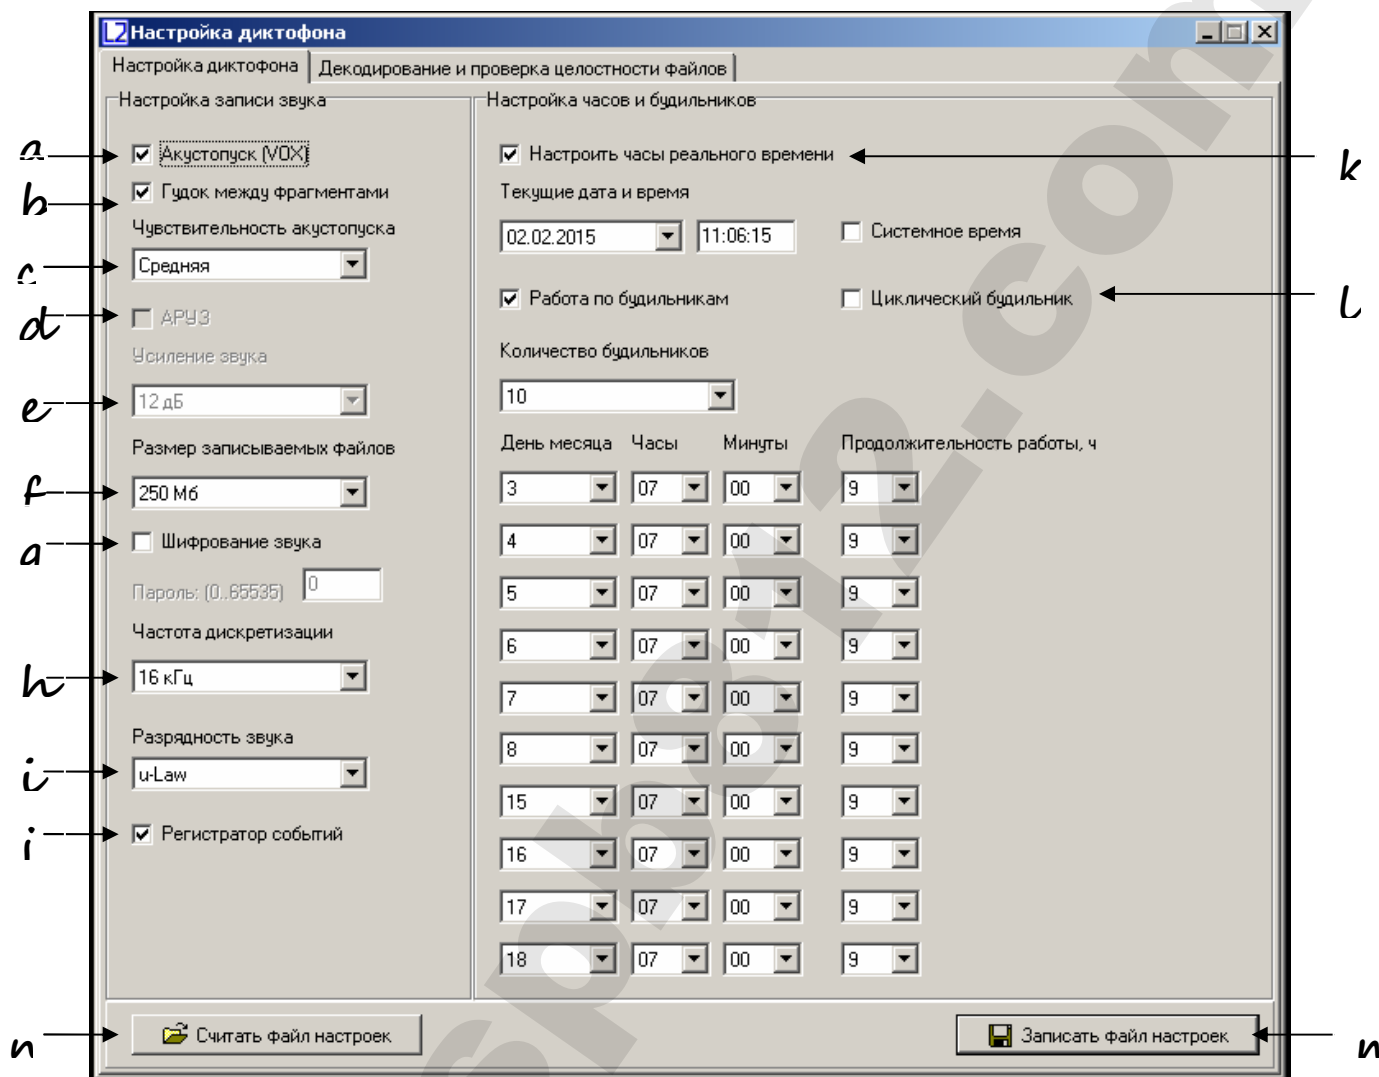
Настройка диктофона

Настройка диктофона | Декодирование и проверка целостности файлов

Настройка записи звука

a Акустопуск (VOX)
b Гудок между фрагментами
Чувствительность акустопуска
c Средняя
d АРУЗ
Усиление звука
e 12 дБ
Размер записываемых файлов
f 250 Мб
a Шифрование звука
Пароль: (0..65535) 0
Частота дискретизации
h 16 кГц
Разрядность звука
i u-Law
i Регистратор событий

Настройка часов и будильников

Настроить часы реального времени k
Текущие дата и время
02.02.2015 11:06:15 Системное время
Работа по будильникам Циклический будильник l
Количество будильников
10

| День месяца | Часы | Минуты | Продолжительность работы, ч |
|---|---|---|---|
| 3 | 07 | 00 | 9 |
| 4 | 07 | 00 | 9 |
| 5 | 07 | 00 | 9 |
| 6 | 07 | 00 | 9 |
| 7 | 07 | 00 | 9 |
| 8 | 07 | 00 | 9 |
| 15 | 07 | 00 | 9 |
| 16 | 07 | 00 | 9 |
| 17 | 07 | 00 | 9 |
| 18 | 07 | 00 | 9 |

n Считать файл настроек
Записать файл настроек n